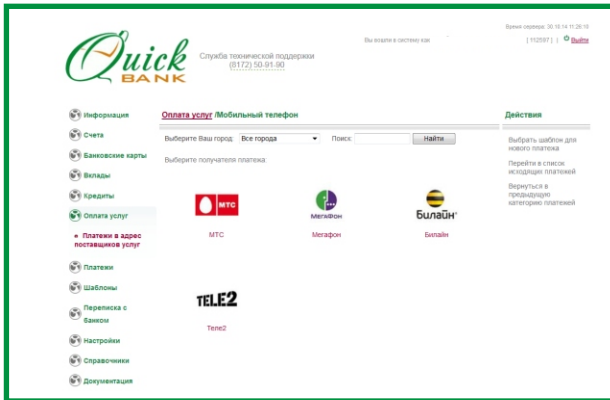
Время сервера: 30.10.14 11:26:10

Вы вошли в систему как

[ 112587 ] | Выйти

Quick BANK

Служба технической поддержки (8172) 50-91-90

Информация

Счета

Банковские карты

Вклады

Кредиты

Оплата услуг

Платежи в адрес поставщиков услуг

Платежи

Шаблоны

Переписка с банком

Настройки

Справочники

Документация

Оплата услуг /Мобильный телефон

Выберите Ваш город: Все города

Поиск:

Найти

Выберите получателя платежа.

МТС

МТС

МегаФон

Мегафон

Билайн

Билайн

TELE2

Теле2

Действия

Выбрать шаблон для нового платежа

Перейти в список исходящих платежей

Вернуться в предыдущую категорию платежей